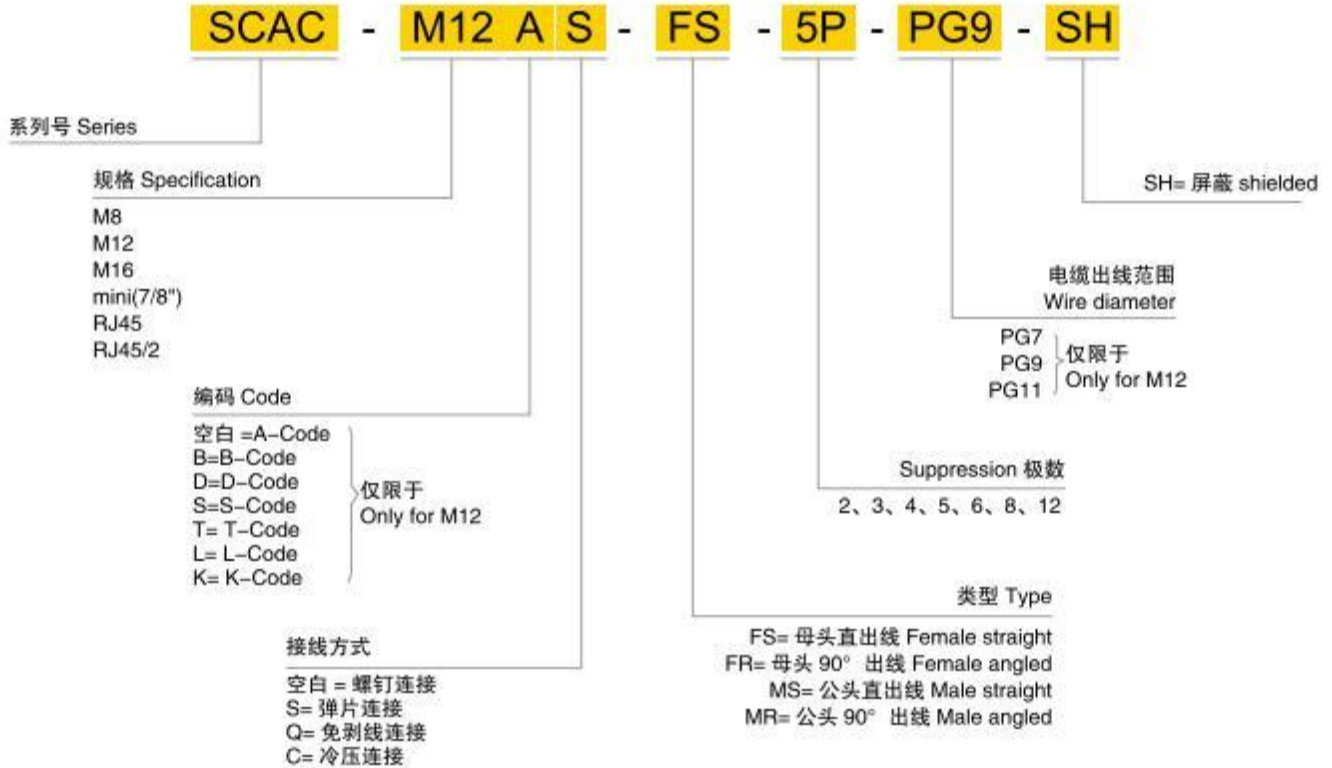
SCAC - M12 A S - FS - 5P - PG9 - SH

系列号 Series

规格 Specification

M8
M12
M16
mini(7/8")
RJ45
RJ45/2

编码 Code

空白 =A–Code
B=B–Code
D=D–Code
S=S–Code
T= T–Code
L= L–Code
K= K–Code

仅限于
Only for M12

接线方式

空白 = 螺钉连接
S= 弹片连接
Q= 免剥线连接
C= 冷压连接

SH= 屏蔽 shielded

电缆出线范围
Wire diameter

PG7
PG9
PG11

仅限于
Only for M12

Suppression 极数

2、3、4、5、6、8、12

类型 Type

FS= 母头直出线 Female straight
FR= 母头 90° 出线 Female angled
MS= 公头直出线 Male straight
MR= 公头 90° 出线 Male angled